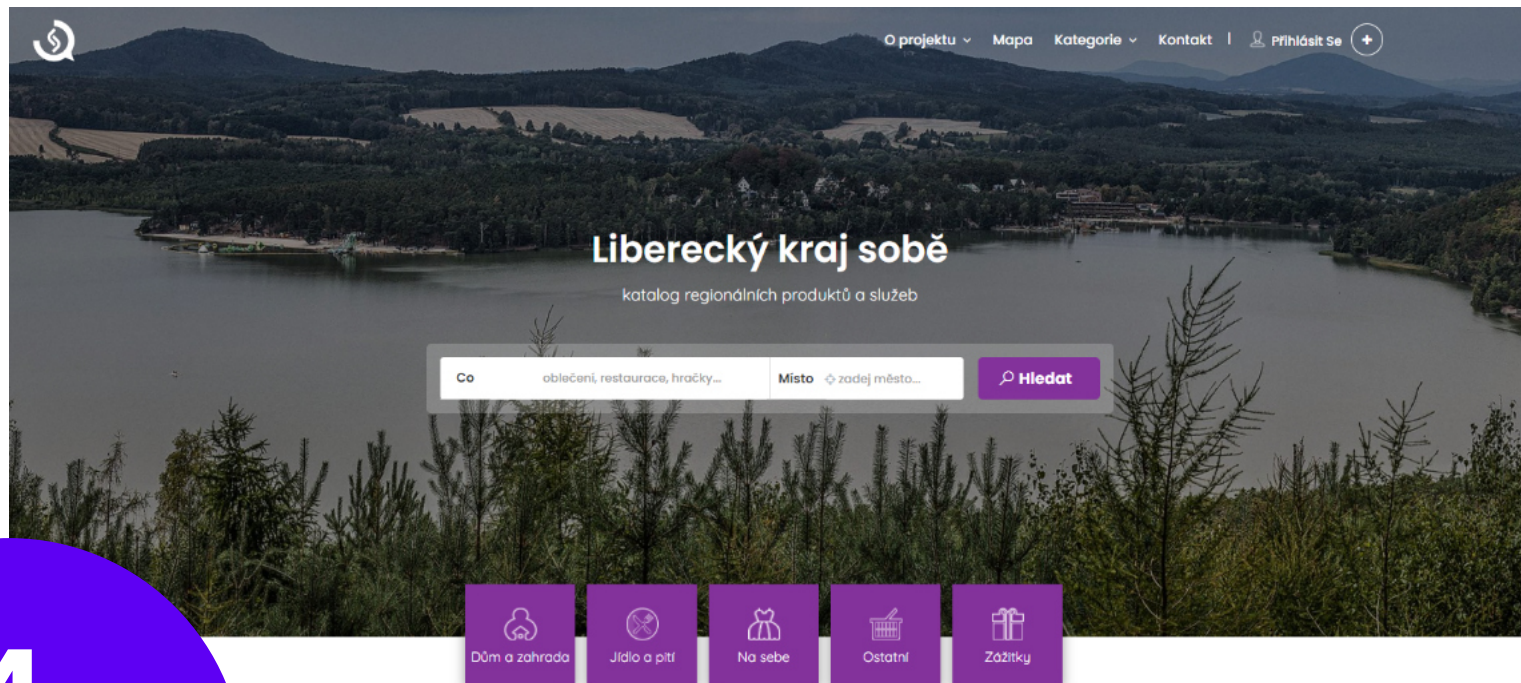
O projektu Mapa Kategorie Kontakt | Přihlásit Se

Liberecký kraj sobě

katalog regionálních produktů a služeb

Co oblečeni, restaurace, hračky...

Místo zadej město...

Hledat

Dům a zahrada

Jídlo a pití

Na sebe

Ostatní

Zážitky

4